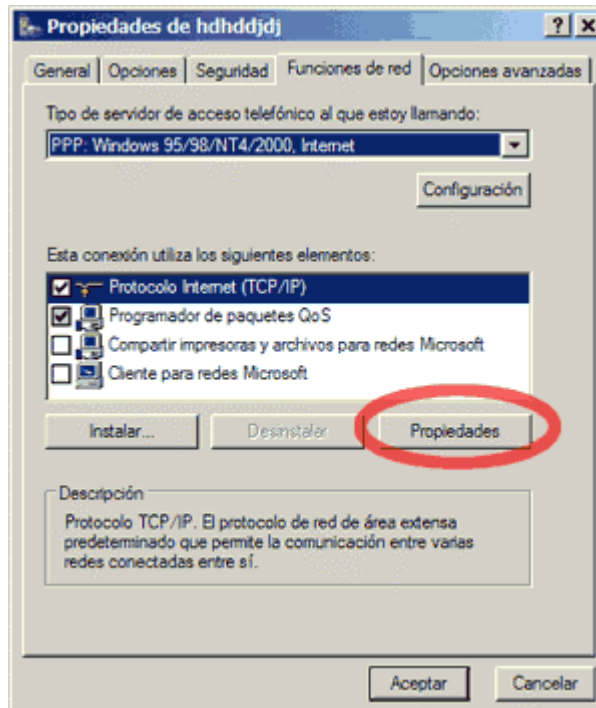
Propiedades de hdhddjdj

?

General | Opciones | Seguridad | Funciones de red | Opciones avanzadas

Tipo de servidor de acceso telefónico al que estoy llamando:

PPP: Windows 95/98/NT4/2000, Internet

Configuración

Esta conexión utiliza los siguientes elementos:

Protocolo Internet (TCP/IP)
Programador de paquetes QoS
Compartir impresoras y archivos para redes Microsoft
Cliente para redes Microsoft

Instalar... | Desinstalar | Propiedades

Descripción

Protocolo TCP/IP. El protocolo de red de área extensa predeterminado que permite la comunicación entre varias redes conectadas entre sí.

Aceptar | Cancelar